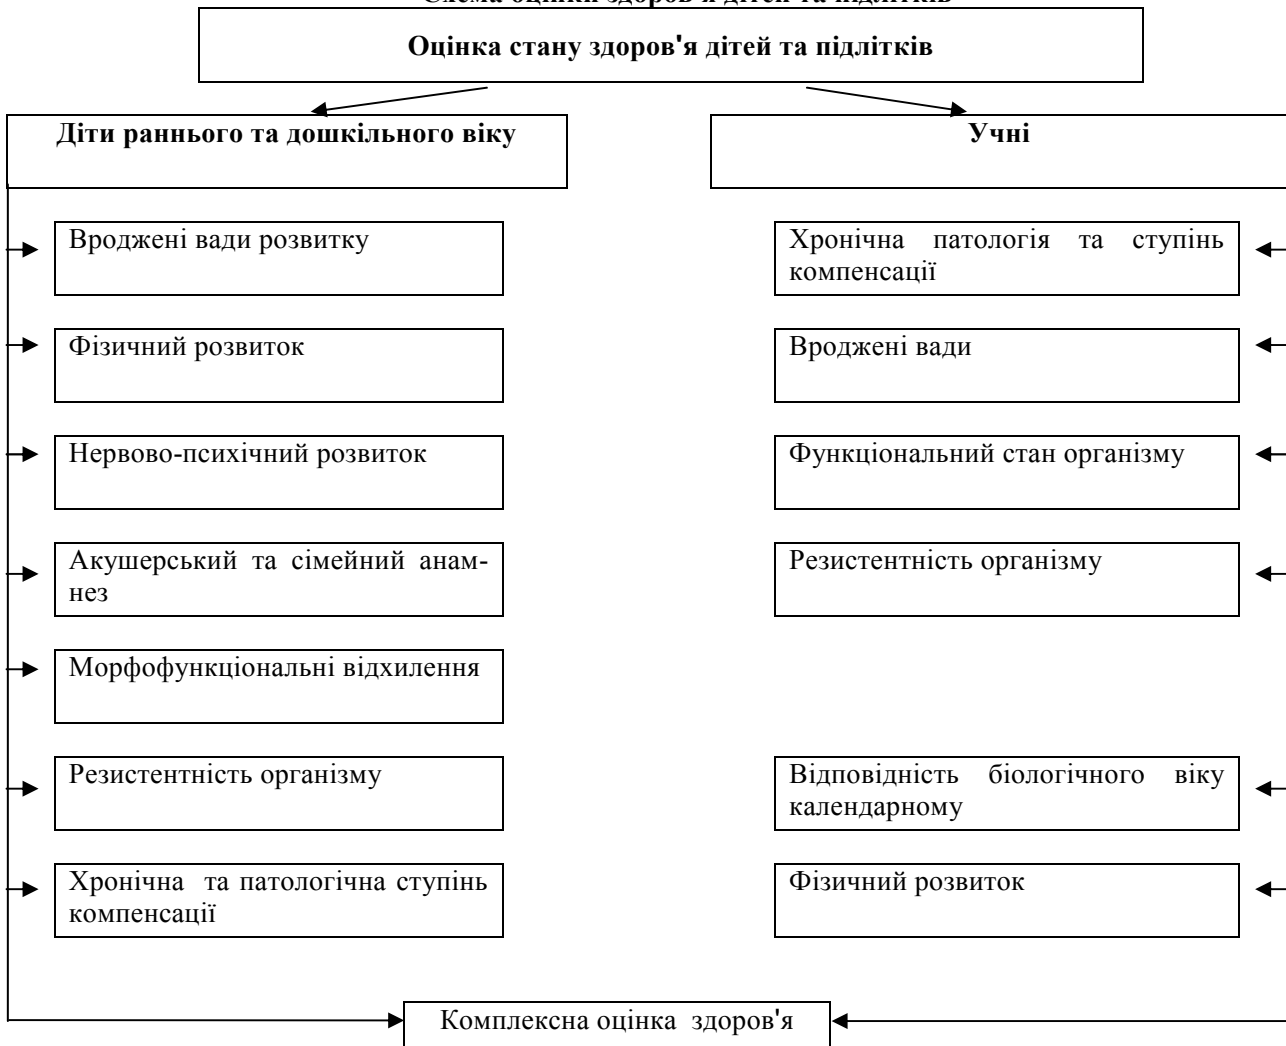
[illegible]

Оцінка стану здоров'я дітей та підлітків

Діти раннього та дошкільного віку

Учні

Вроджені вади розвитку

Фізичний розвиток

Нервово-психічний розвиток

Акушерський та сімейний анамнез

Морфофункціональні відхилення

Резистентність організму

Хронічна та патологічна ступінь компенсації

Хронічна патологія та ступінь компенсації

Вроджені вади

Функціональний стан організму

Резистентність організму

Відповідність біологічного віку календарному

Фізичний розвиток

Комплексна оцінка здоров'я